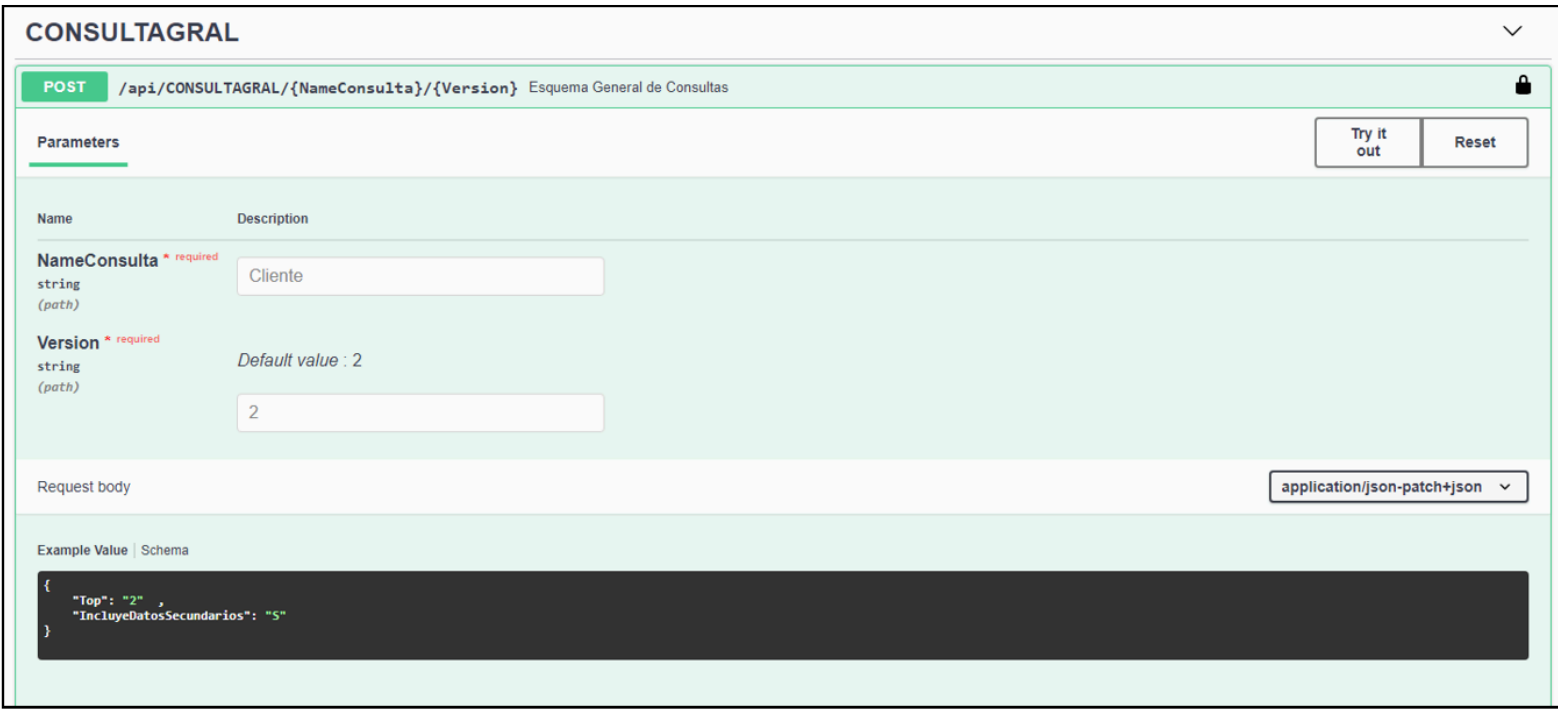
CONSULTAGRAL

POST /api/CONSULTAGRAL/{NameConsulta}/{Version} Esquema General de Consultas

Parameters

Try it out

Reset

Name

Description

NameConsulta * required
string
(path)

Cliente

Version * required
string
(path)

Default value : 2

2

Request body

application/json-patch+json

Example Value | Schema

{
"Top": "2" ,
"IncluyeDatosSecundarios": "S"
}